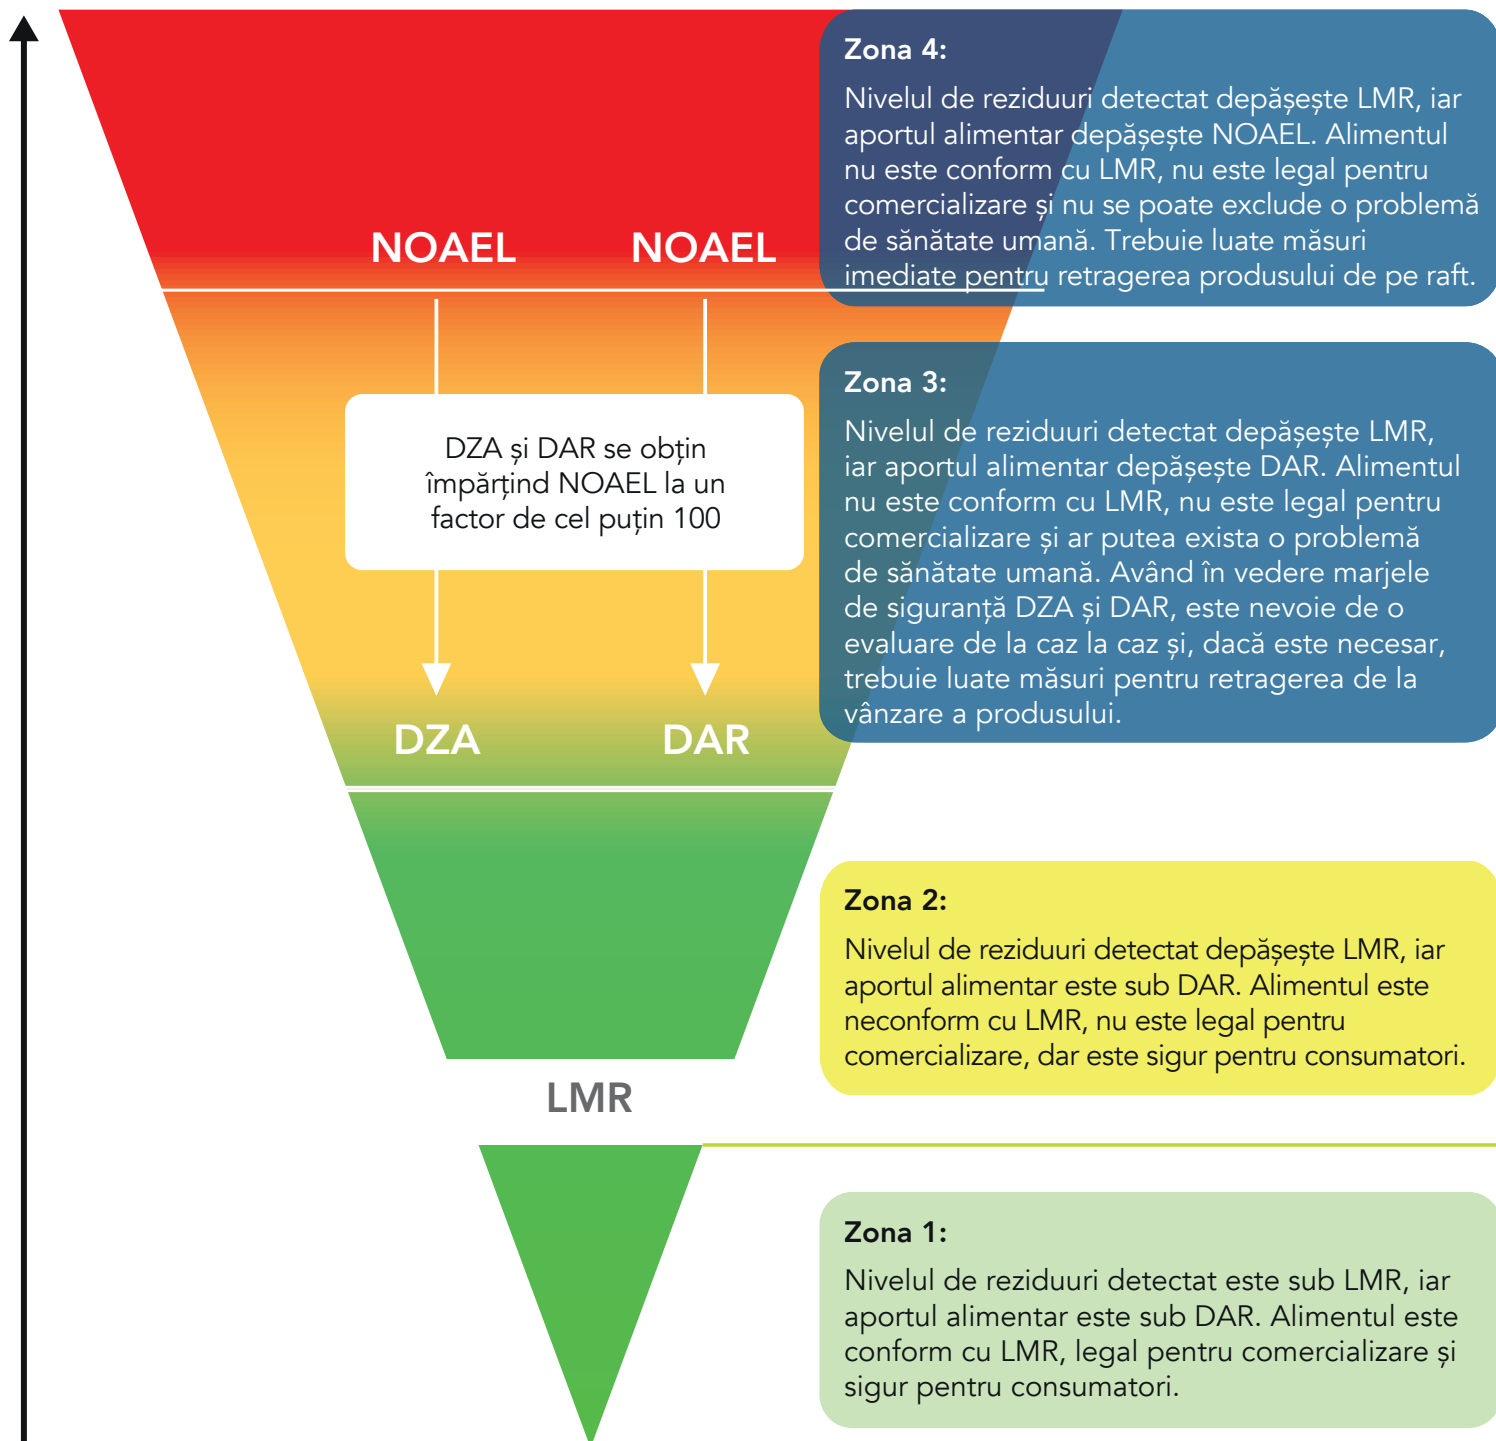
NOAEL NOAEL

DZA și DAR se obțin împărțind NOAEL la un factor de cel puțin 100

DZA DAR

LMR

Zona 4:

Nivelul de reziduuri detectat depășește LMR, iar aportul alimentar depășește NOAEL. Alimentul nu este conform cu LMR, nu este legal pentru comercializare și nu se poate exclude o problemă de sănătate umană. Trebuie luate măsuri imediate pentru retragerea produsului de pe raft.

Zona 3:

Nivelul de reziduuri detectat depășește LMR, iar aportul alimentar depășește DAR. Alimentul nu este conform cu LMR, nu este legal pentru comercializare și ar putea exista o problemă de sănătate umană. Având în vedere marjele de siguranță DZA și DAR, este nevoie de o evaluare de la caz la caz și, dacă este necesar, trebuie luate măsuri pentru retragerea de la vânzare a produsului.

Zona 2:

Nivelul de reziduuri detectat depășește LMR, iar aportul alimentar este sub DAR. Alimentul este neconform cu LMR, nu este legal pentru comercializare, dar este sigur pentru consumatori.

Zona 1:

Nivelul de reziduuri detectat este sub LMR, iar aportul alimentar este sub DAR. Alimentul este conform cu LMR, legal pentru comercializare și sigur pentru consumatori.